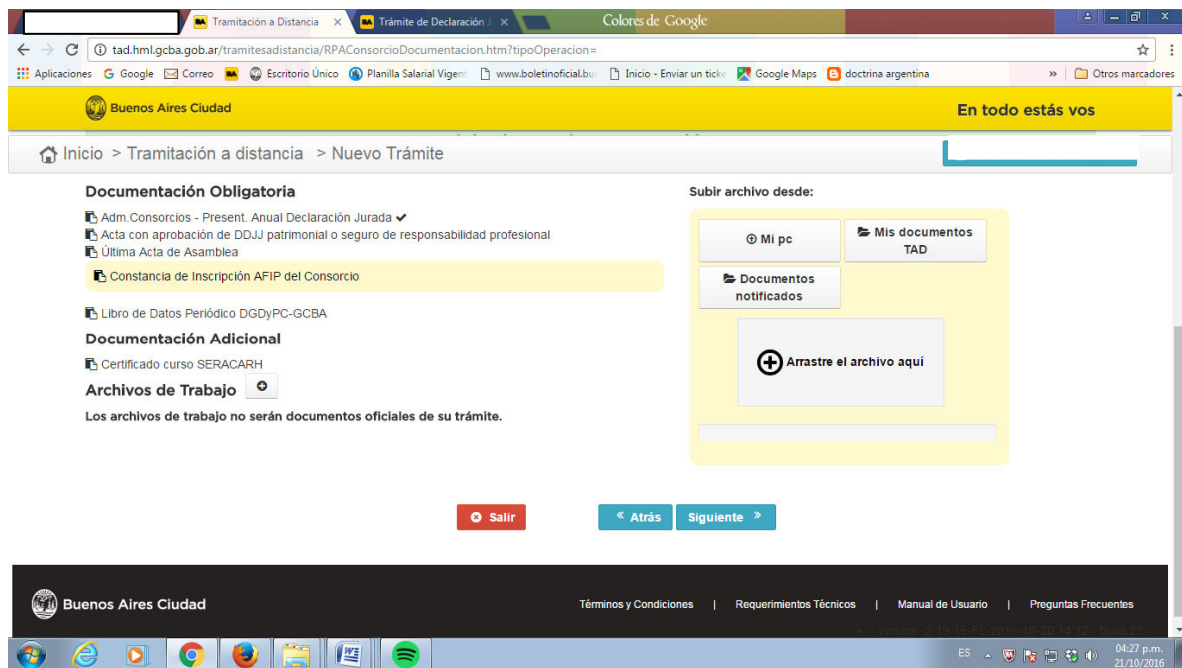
Tramitación a Distancia × Trámite de Declaración × Colores de Google

tad.hml.gcba.gob.ar/tramitesadistancia/RPAConsorcioDocumentacion.htm?tipoOperacion=

Aplicaciones Google Correo Escritorio Único Planilla Salarial Vigen www.boletinoficial.bu Inicio - Enviar un ticke Google Maps doctrina argentina » Otros marcadores

Buenos Aires Ciudad En todo estás vos

Inicio > Tramitación a distancia > Nuevo Trámite

Documentación Obligatoria

Adm.Consorcios - Present. Anual Declaración Jurada ✔
Acta con aprobación de DDJJ patrimonial o seguro de responsabilidad profesional
Última Acta de Asamblea
Constancia de Inscripción AFIP del Consorcio
Libro de Datos Periódico DGDyPC-GCBA

Documentación Adicional

Certificado curso SERACARH

Archivos de Trabajo

Los archivos de trabajo no serán documentos oficiales de su trámite.

Subir archivo desde:

Mi pc
Mis documentos TAD
Documentos notificados
Arrastre el archivo aquí

Salir « Atrás Siguiente »

Buenos Aires Ciudad Términos y Condiciones | Requerimientos Técnicos | Manual de Usuario | Preguntas Frecuentes

version: 2.19.15-E. 2016-10-20 14:17 - build 23

ES 04:27 p.m. 21/10/2016